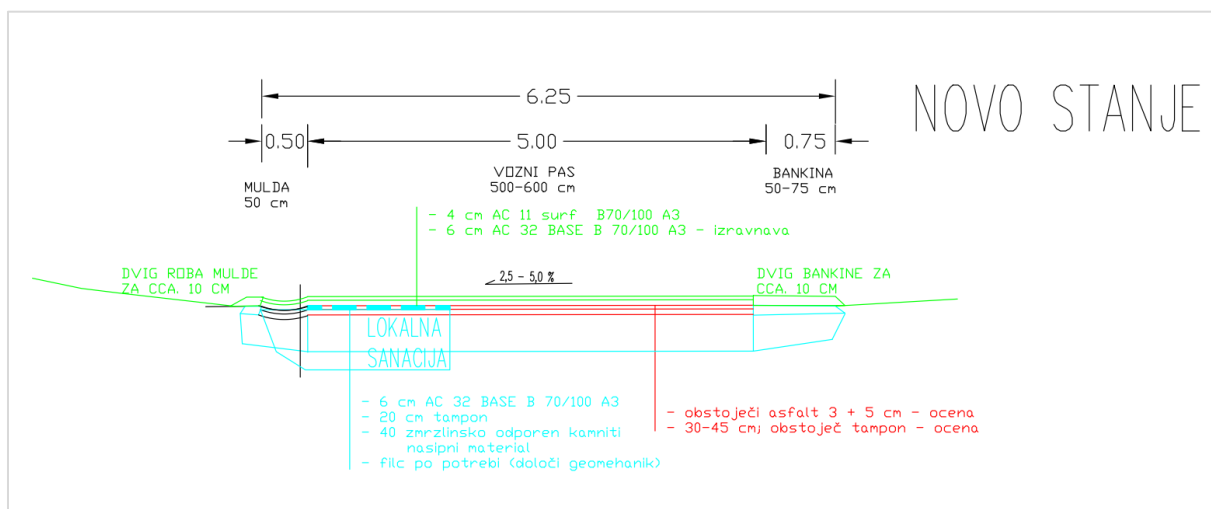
NOVO STANJE

6.25

0.50

5.00

0.75

MULDA
50 cm

VOZNI PAS
500-600 cm

BANKINA
50-75 cm

- 4 cm AC 11 surf B70/100 A3
- 6 cm AC 32 BASE B 70/100 A3 - izravnava

DVIG ROBA MULDE
ZA CCA. 10 CM

2,5 - 5,0 %

DVIG BANKINE ZA
CCA. 10 CM

LOKALNA
SANACIJA

- 6 cm AC 32 BASE B 70/100 A3
- 20 cm tampon
- 40 zmrzlinsko odporen kamniti
nasipni material
- filc po potrebi (določi geomehanik)

- obstoječi asfalt 3 + 5 cm - ocena
- 30-45 cm; obstoječ tampon - ocena